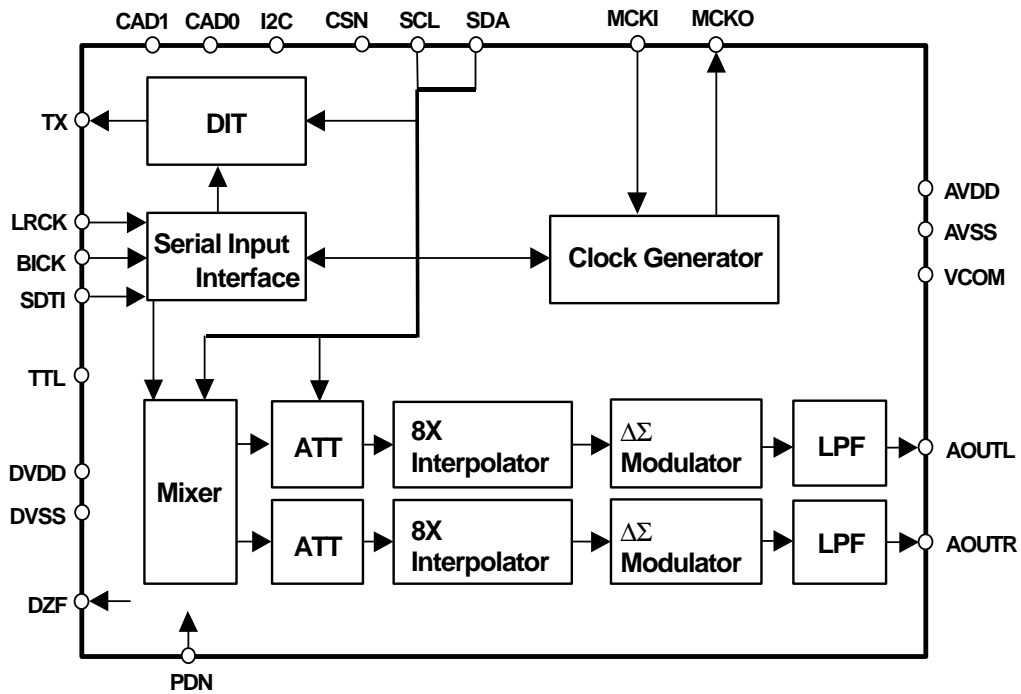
CAD1 CAD0 I2C CSN SCL SDA MCKI MCKO

TX
DIT

LRCK
BICK
SDTI
Serial Input Interface

Clock Generator

AVDD
AVSS
VCOM

TTL

DVDD
DVSS

Mixer

ATT
8X Interpolator
$\Delta\Sigma$ Modulator
LPF
AOUTL

ATT
8X Interpolator
$\Delta\Sigma$ Modulator
LPF
AOUTR

DZF

PDN